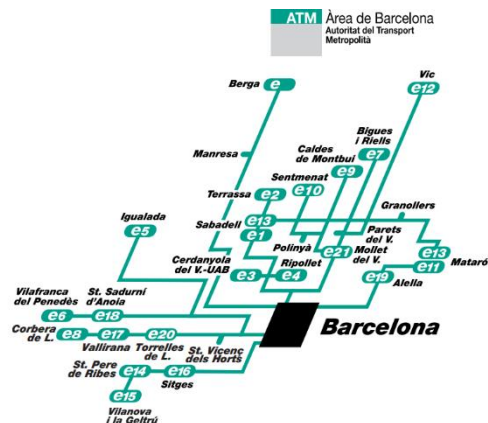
ATM Àrea de Barcelona
Autoritat del Transport Metropolità

Berga e

Vic e12

Manresa

Bigues i Riells

Caldes de Montbui e7

Sentmenat e10 e9

Terrassa e2

Granollers

Igualada e5

Sabadell e13

e1 Polinyà

Parets del V.

e13

e21 Mollet del V.

e11 Mataró

Cerdanyola del V.-UAB

e3 e4 Ripollet

e19 Alella

Vilafranca del Penedès e6

St. Sadurní d'Anoia e18

Barcelona

Corbera de L. e8

e17 Vallirana

e20 Torrelles de L.

St. Vicenç dels Horts

St. Pere de Ribes e14

e16 Sitges

e15 Vilanova i la Geltrú